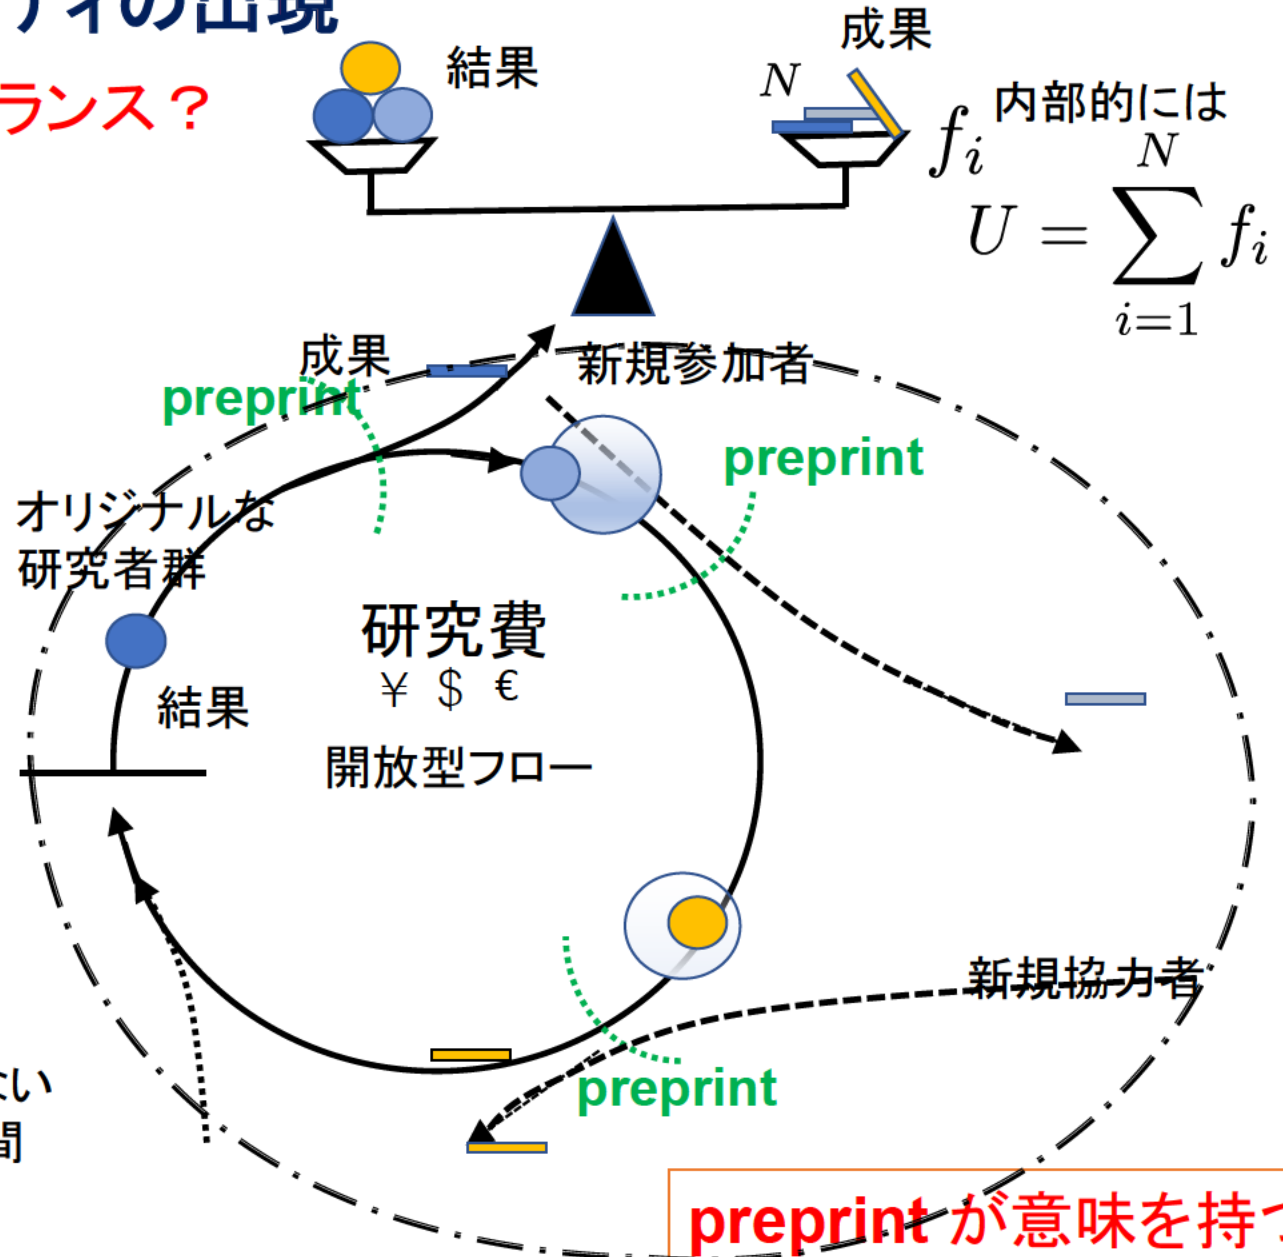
ティの出現
ランス？
結果
成果
$N$
$f_i$
内部的には
$U = \sum_{i=1}^{N} f_i$
成果
preprint
新規参加者
preprint
オリジナルな研究者群
研究費
¥ ＄ €
開放型フロー
結果
新規協力者
preprint
ない
間
preprint が意味を持つ